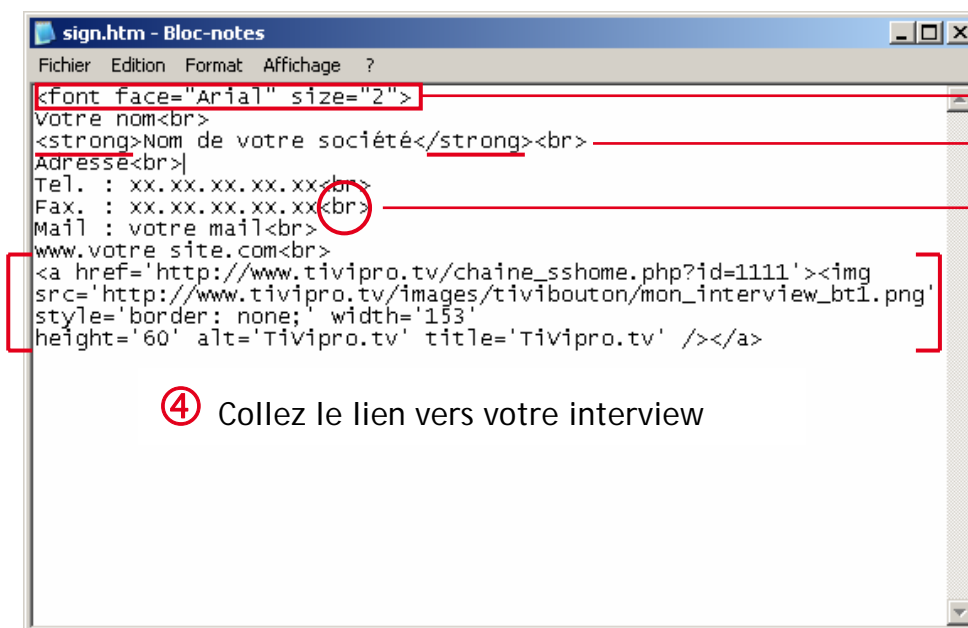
sign.htm - Bloc-notes

Fichier Edition Format Affichage ?

<font face="Arial" size="2">
Votre nom<br>
<strong>Nom de votre société</strong><br>
Adresse<br>
Tel. : xx.xx.xx.xx.xx<br>
Fax. : xx.xx.xx.xx.xx<br>
Mail : votre mail<br>
www.votre site.com<br>
<a href='http://www.tivipro.tv/chaine_sshome.php?id=1111'><img src='http://www.tivipro.tv/images/tivibouton/mon_interview_bt1.png' style='border: none;' width='153' height='60' alt='Tivipro.tv' title='Tivipro.tv' /></a>

④ Collez le lien vers votre interview